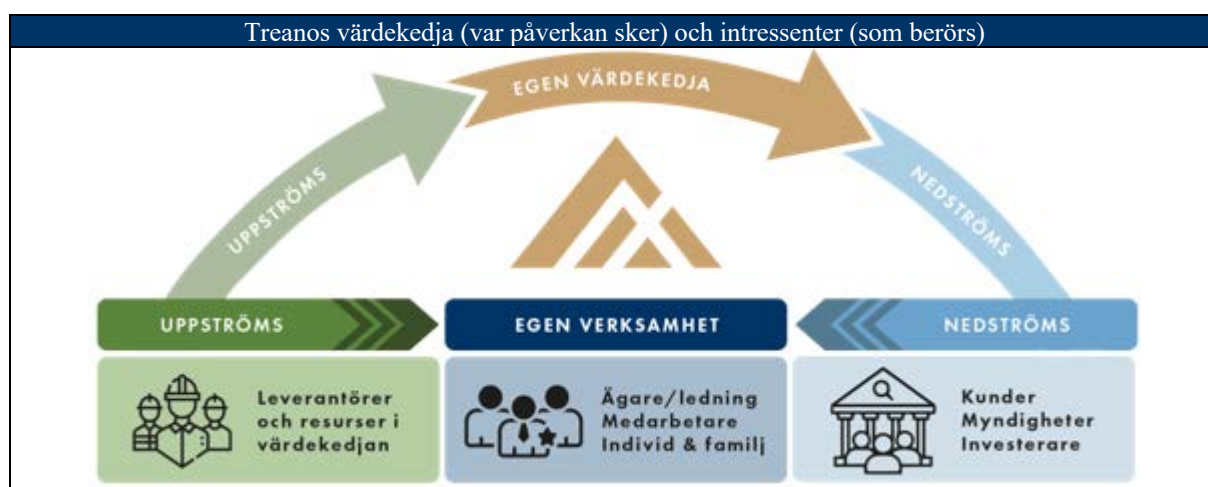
Treanos värdekedja (var påverkan sker) och intressenter (som berörs)

UPPSTRÖMS

EGEN VÄRDEKEDJA

NEDSTRÖMS

UPPSTRÖMS

EGEN VERKSAMHET

NEDSTRÖMS

Leverantörer och resurser i värdekedjan

Ägare/ledning Medarbetare Individ & familj

Kunder Myndigheter Investerare